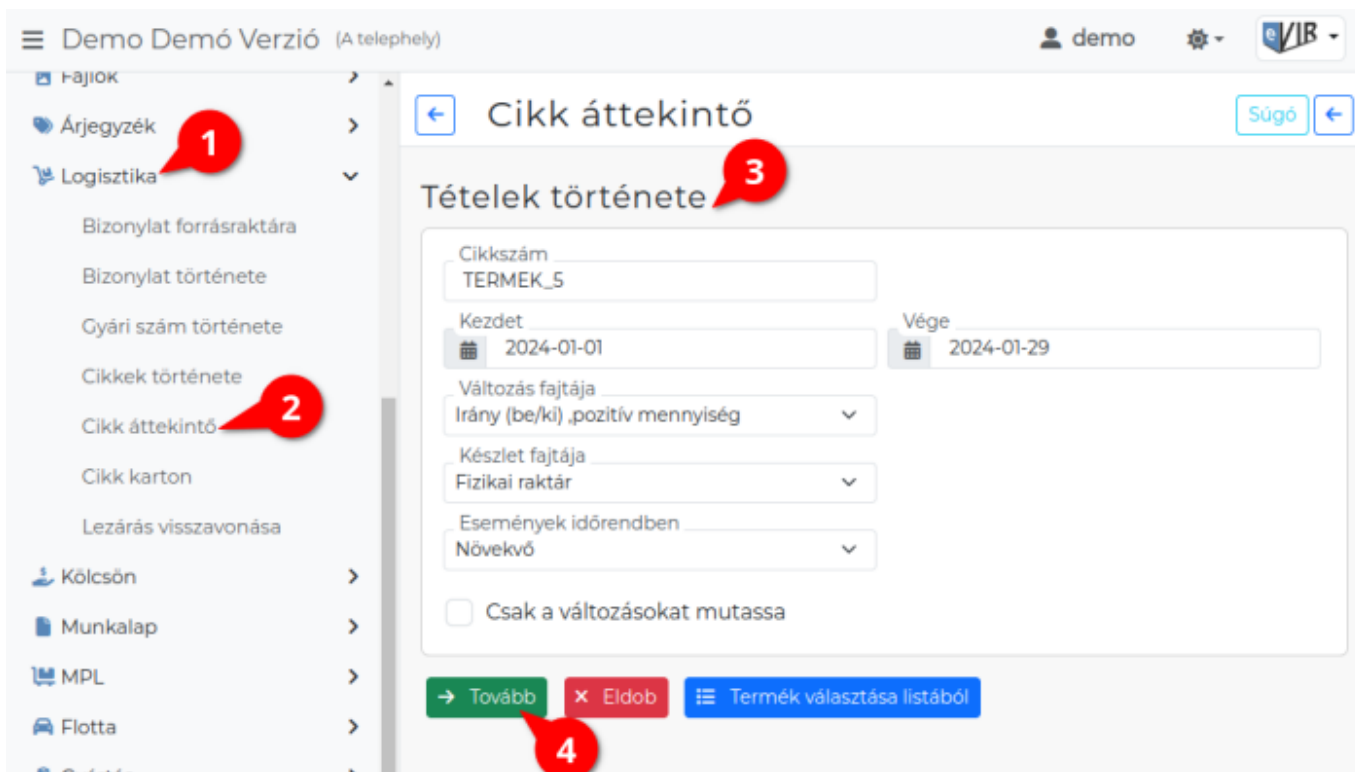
Demo Demó Verzió (A telephely)

demo

VIR

Fájlok

Árjegyzék

1

Logisztika

Bizonylat forrásraktára

Bizonylat története

Gyári szám története

Cikkek története

Cikk áttekintő

2

Cikk karton

Lezárás visszavonása

Kölcsön

Munkalap

MPL

Flotta

Cikk áttekintő

Súgó

Tételek története

3

Cikkszám
TERMEK_5

Kezdet
2024-01-01

Vége
2024-01-29

Változás fajtája
Irány (be/ki) ,pozitív mennyiség

Készlet fajtája
Fizikai raktár

Események időrendben
Növekvő

Csak a változásokat mutassa

Tovább

Eldob

Termék választása listából

4